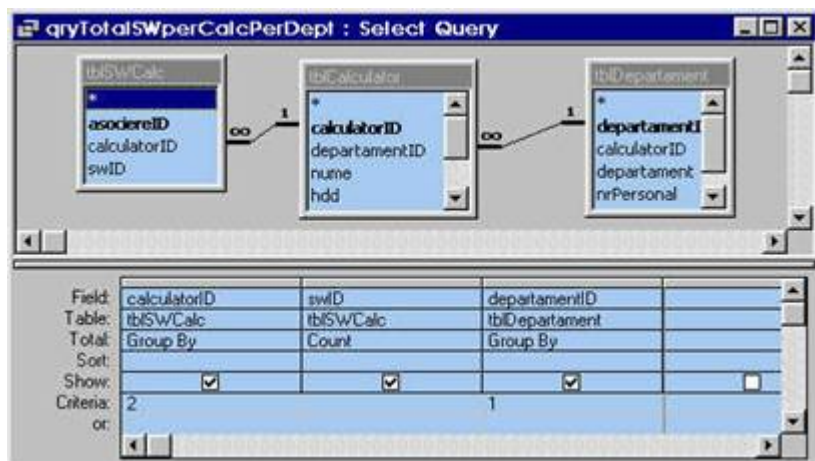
qryTotalSWperCalcPerDept : Select Query

tblSWCalc
*
asociereID
calculatorID
swID

tblCalculator
*
calculatorID
departamentID
nume
hdd

tblDepartament
*
departamentI
calculatorID
departament
nrPersonal

1 ∞ 1 ∞

| | | | | |
|---|---|---|---|---|
| Field: | calculatorID | swID | departamentID | |
| Table: | tblSWCalc | tblSWCalc | tblDepartament | |
| Total: | Group By | Count | Group By | |
| Sort: | | | | |
| Show: | ☑ | ☑ | ☑ | ☐ |
| Criteria: | 2 | | 1 | |
| or: | | | | |